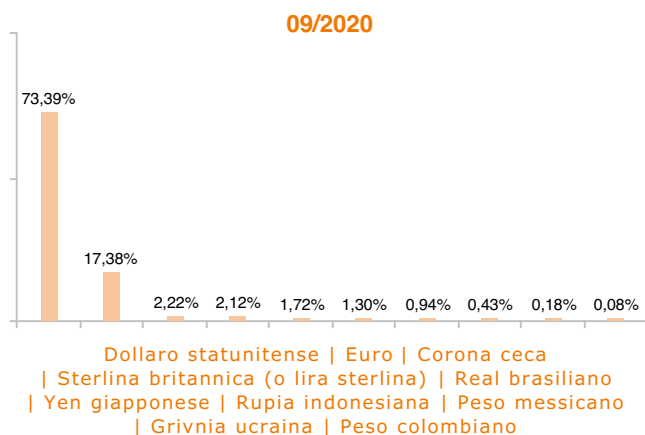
09/2020

73,39%
17,38%
2,22%
2,12%
1,72%
1,30%
0,94%
0,43%
0,18%
0,08%

Dollaro statunitense | Euro | Corona ceca | Sterlina britannica (o lira sterlina) | Real brasiliano | Yen giapponese | Rupia indonesiana | Peso messicano | Grivnia ucraina | Peso colombiano